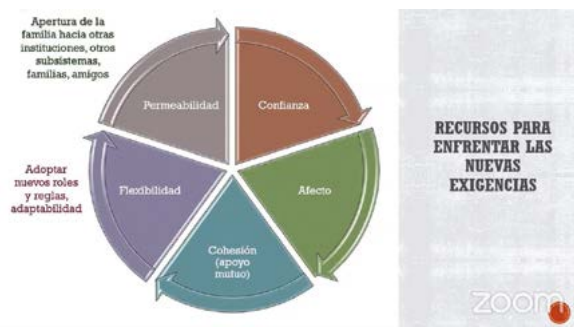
Apertura de la familia hacia otras instituciones, otros subsistemas, familias, amigos

Permeabilidad

Confianza

Adoptar nuevos roles y reglas, adaptabilidad

Flexibilidad

Afecto

Cohesión (apoyo mutuo)

RECURSOS PARA ENFRENTAR LAS NUEVAS EXIGENCIAS

zoom